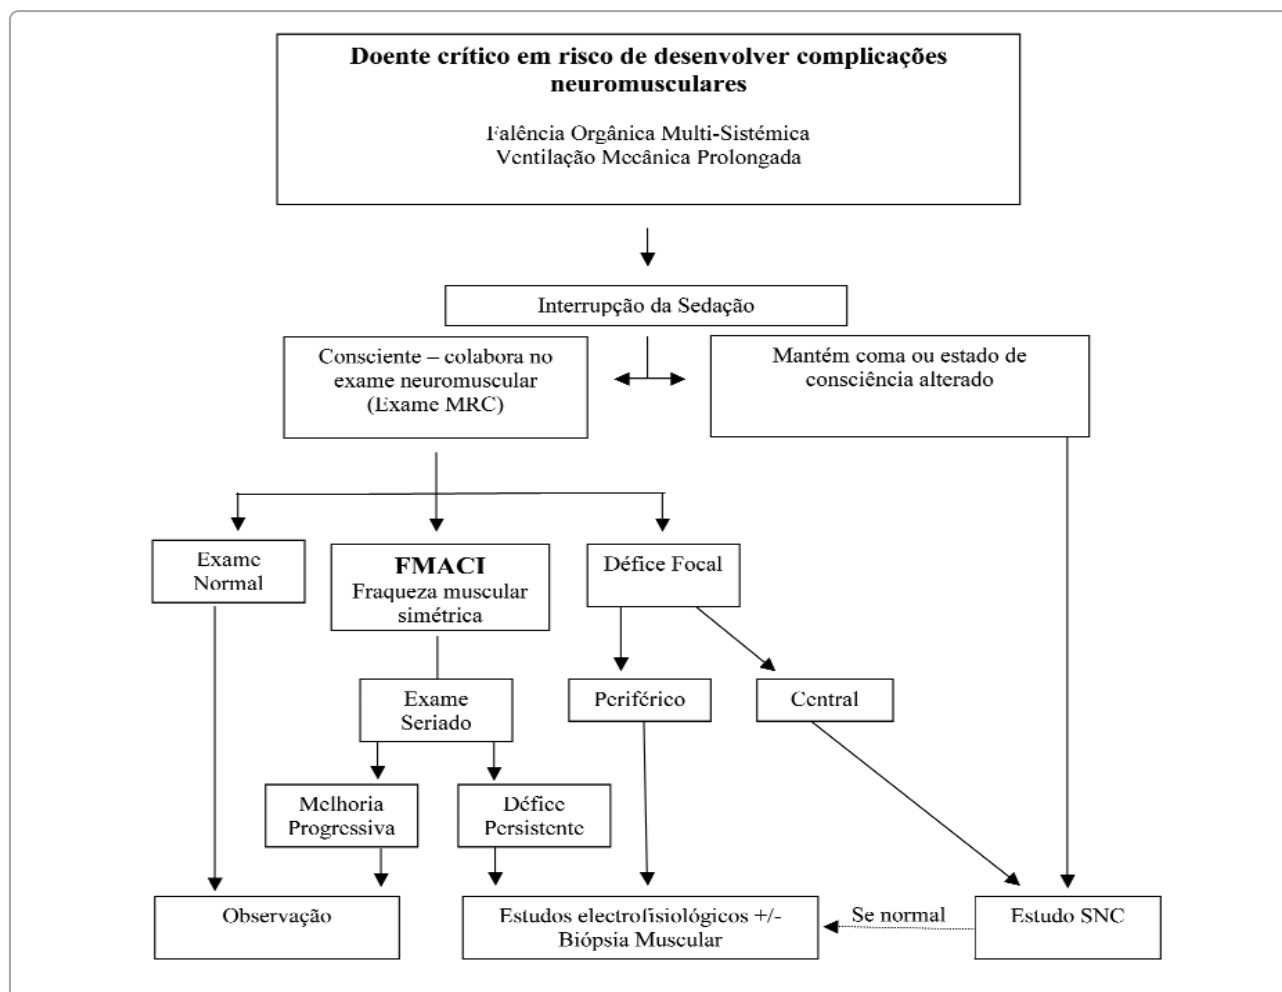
Doente crítico em risco de desenvolver complicações neuromusculares

Falência Orgânica Multi-Sistémica
Ventilação Mecânica Prolongada

Interrupção da Sedação

Consciente – colabora no exame neuromuscular (Exame MRC)

Mantém coma ou estado de consciência alterado

Exame Normal

FMACI
Fraqueza muscular simétrica

Défice Focal

Exame Seriado

Periférico

Central

Melhoria Progressiva

Défice Persistente

Observação

Estudos electrofisiológicos +/- Biópsia Muscular

Se normal

Estudo SNC